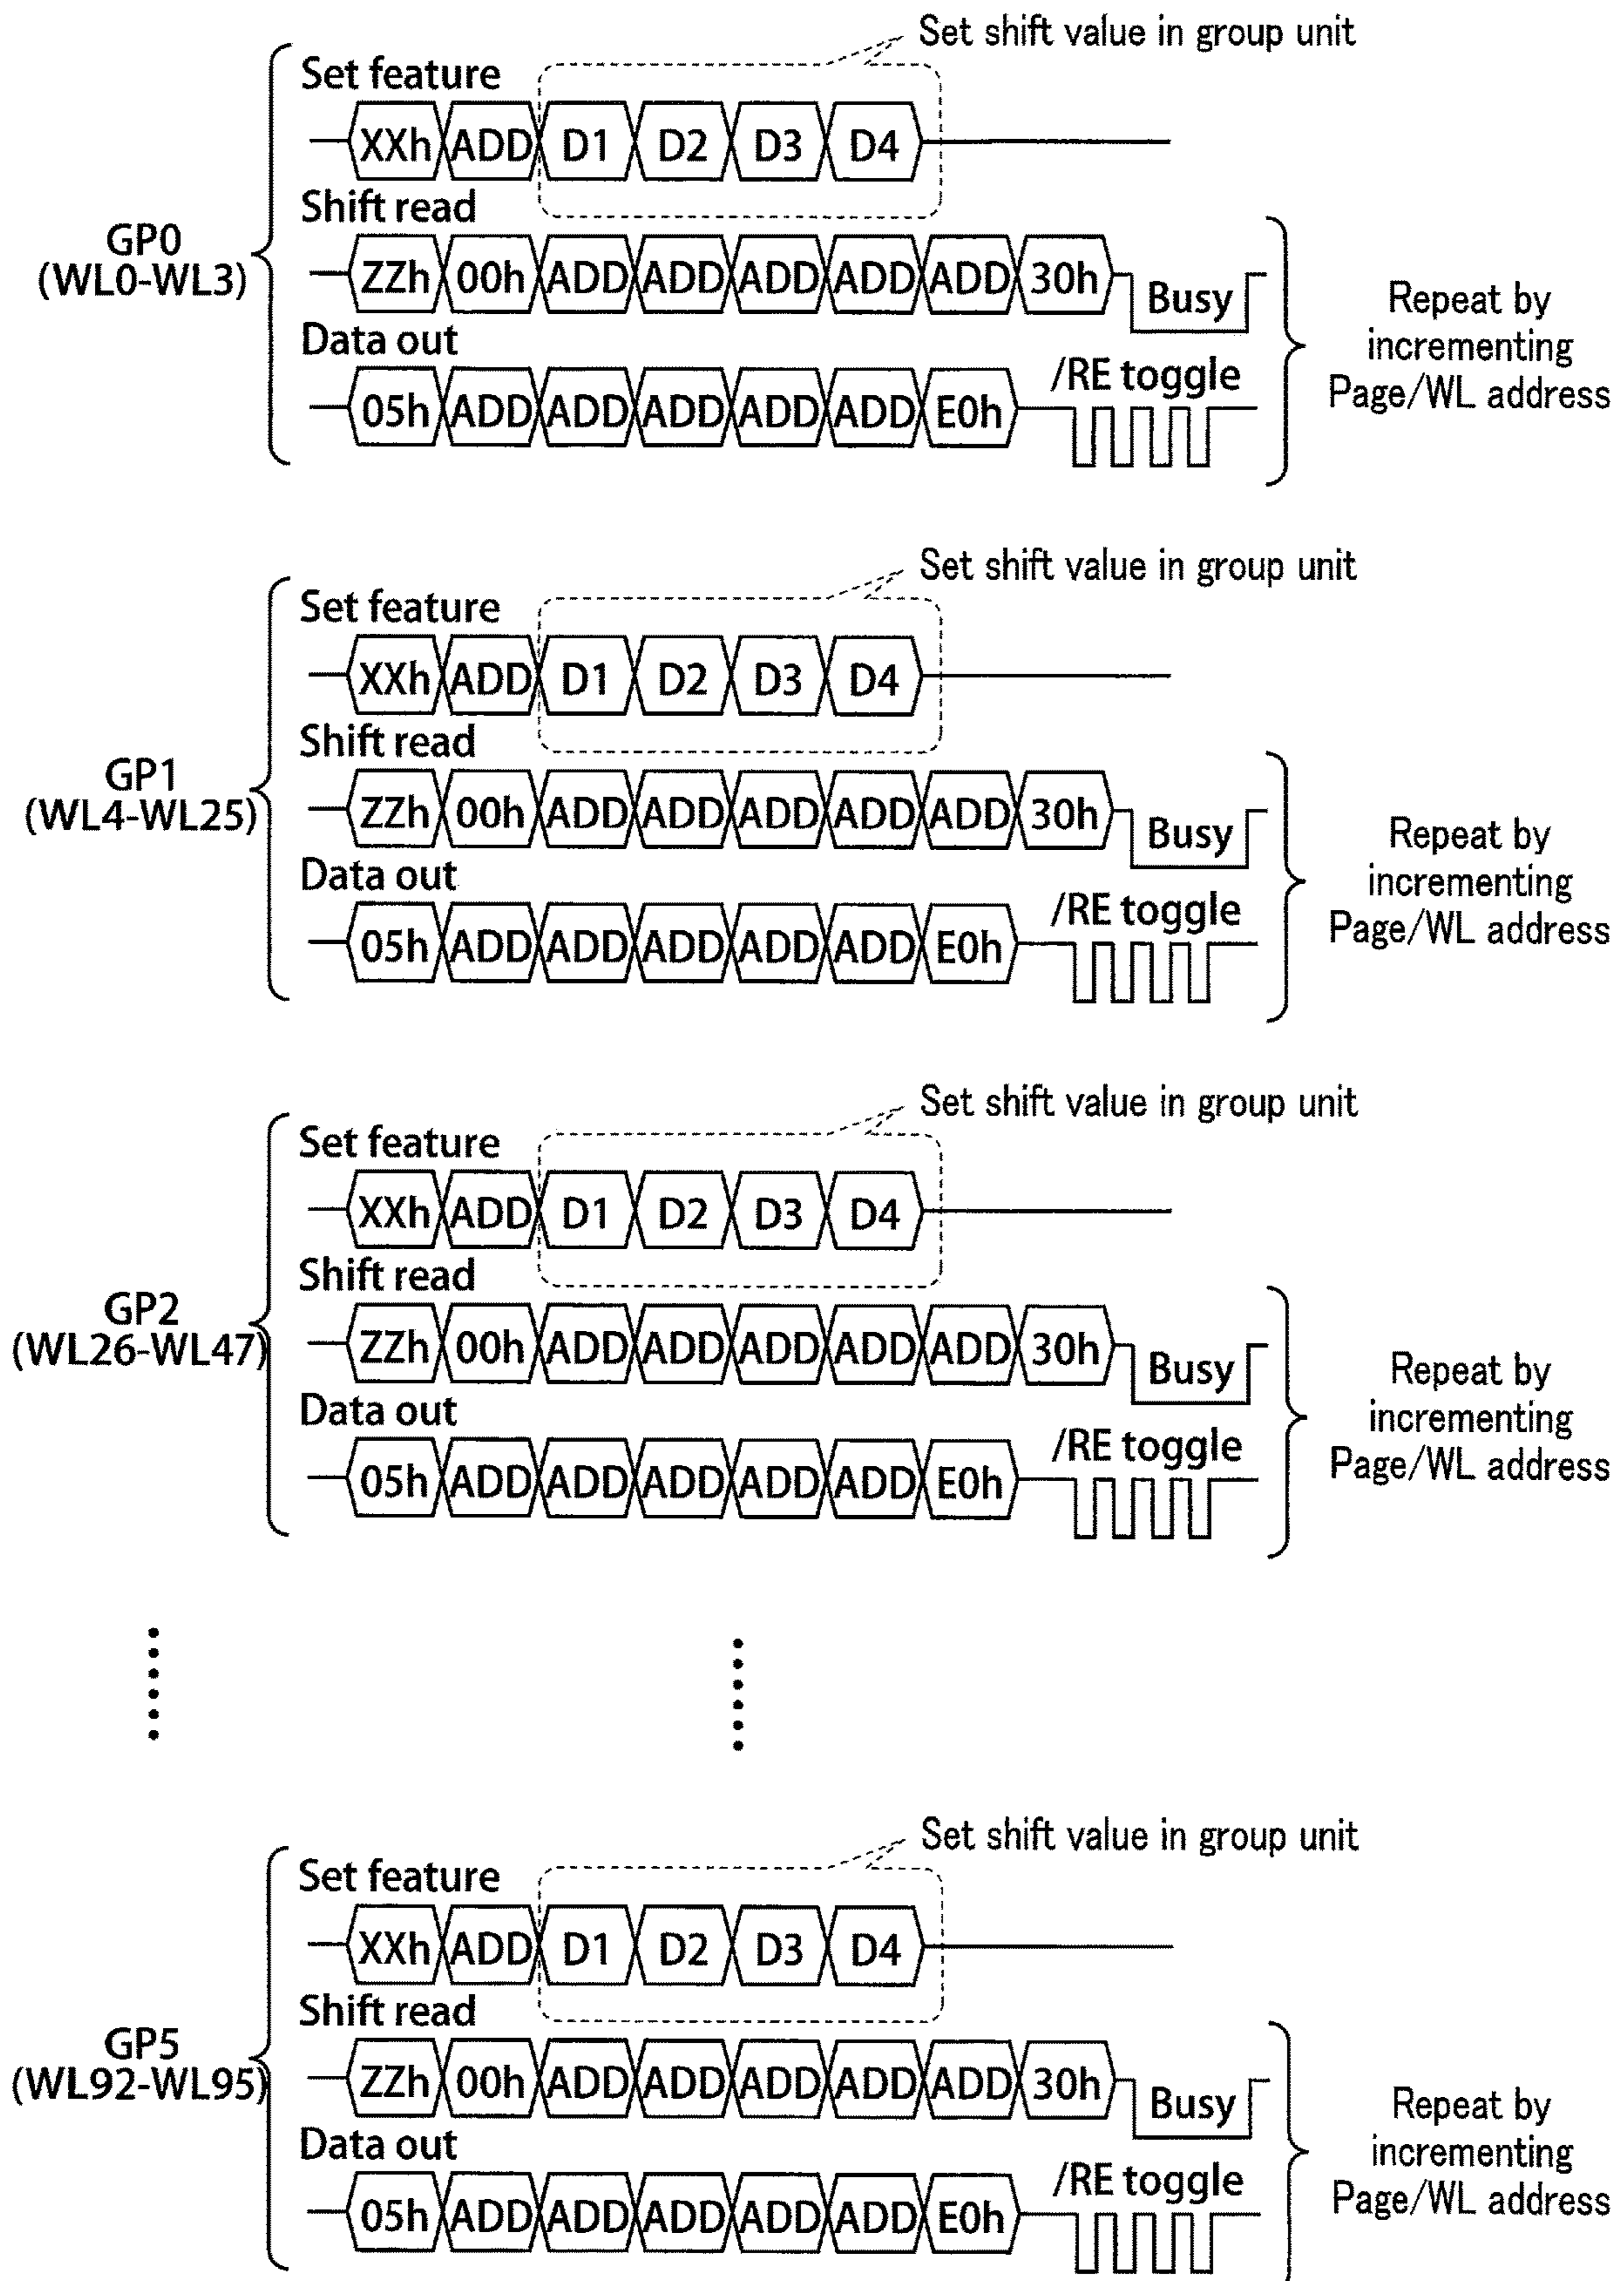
Set shift value in group unit
Set feature
XXh ADD D1 D2 D3 D4
Shift read
GP0
(WL0-WL3)
ZZh 00h ADD ADD ADD ADD ADD 30h Busy
Data out
05h ADD ADD ADD ADD ADD E0h /RE toggle
Repeat by incrementing Page/WL address

Set shift value in group unit
Set feature
XXh ADD D1 D2 D3 D4
Shift read
GP1
(WL4-WL25)
ZZh 00h ADD ADD ADD ADD ADD 30h Busy
Data out
05h ADD ADD ADD ADD ADD E0h /RE toggle
Repeat by incrementing Page/WL address

Set shift value in group unit
Set feature
XXh ADD D1 D2 D3 D4
Shift read
GP2
(WL26-WL47)
ZZh 00h ADD ADD ADD ADD ADD 30h Busy
Data out
05h ADD ADD ADD ADD ADD E0h /RE toggle
Repeat by incrementing Page/WL address

Set shift value in group unit
Set feature
XXh ADD D1 D2 D3 D4
Shift read
GP5
(WL92-WL95)
ZZh 00h ADD ADD ADD ADD ADD 30h Busy
Data out
05h ADD ADD ADD ADD ADD E0h /RE toggle
Repeat by incrementing Page/WL address